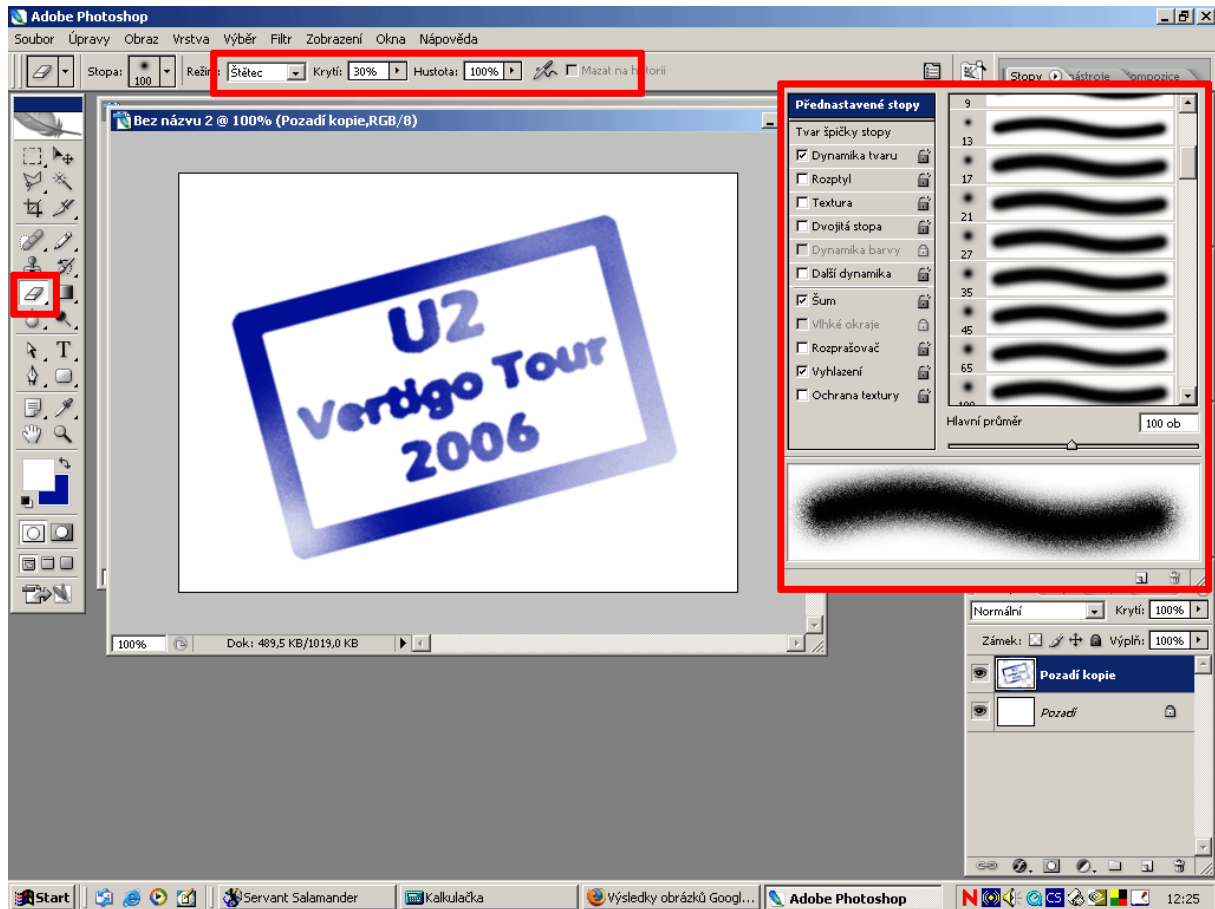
Adobe Photoshop

Soubor Úpravy Obraz Vrstva Výběr Filtr Zobrazení Okna Nápověda

Stopa: 100 Režim: Štětec Krytí: 30% Hustota: 100% Mazat na historii

Stopy Nástroje Kompozice

Bez názvu 2 @ 100% (Pozadí kopie,RGB/8)

U2
Vertigo Tour
2006

100% Dok: 489,5 KB/1019,0 KB

Přednastavené stopy
Tvar špičky stopy
Dynamika tvaru
Rozptyl
Textura
Dvojitá stopa
Dynamika barvy
Další dynamika
Šum
Vlhké okraje
Rozprašovač
Vyhlazení
Ochrana textury

9
13
17
21
27
35
45
65
100

Hlavní průměr 100 ob

Normální Krytí: 100%
Zámek: Výplň: 100%
Pozadí kopie
Pozadí

Start Servant Salamander Kalkulačka Výsledky obrázků Googl... Adobe Photoshop 12:25